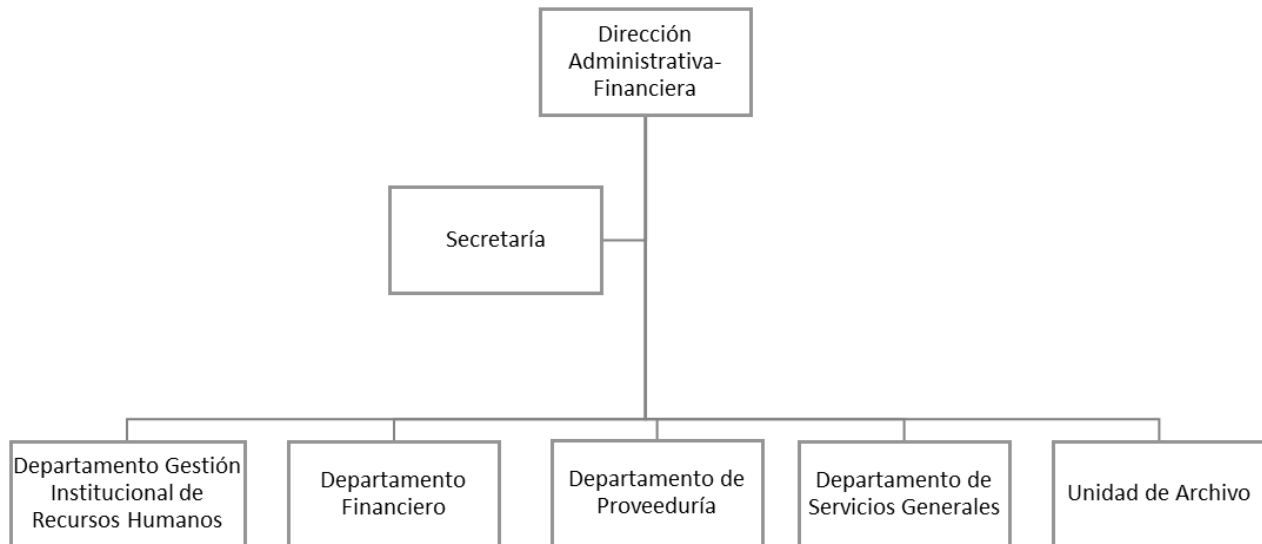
Dirección Administrativa-Financiera

Secretaría

Departamento Gestión Institucional de Recursos Humanos

Departamento Financiero

Departamento de Proveeduría

Departamento de Servicios Generales

Unidad de Archivo